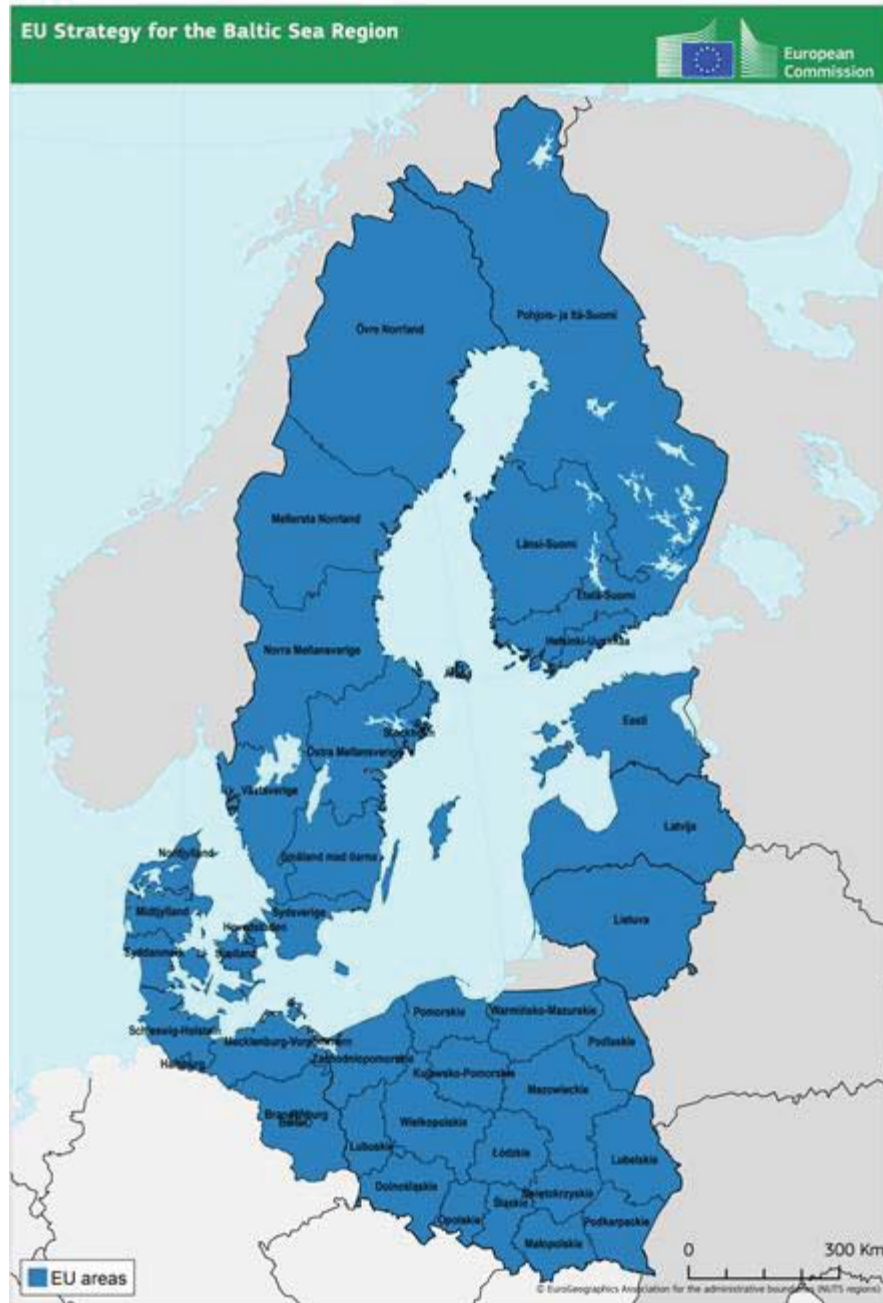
EU Strategy for the Baltic Sea Region

European Commission

Övre Norrland

Pohjois- ja Itä-Suomi

Mellersta Norrland

Länsi-Suomi

Etelä-Suomi

Helsinki-Uusimaa

Norra Mellansverige

Åland

Stockholm

Östra Mellansverige

Eesti

Västsverige

Latvija

Småland med öarna

Nordjylland

Midtjylland

Sydsverige

Hovedstaden

Lietuva

Syddanmark

Sjælland

Schleswig-Holstein

Mecklenburg-Vorpommern

Pomorskie

Warmińsko-Mazurskie

Hamburg

Zachodniopomorskie

Podlaskie

Kujawsko-Pomorskie

Mazowieckie

Brandenburg

Berlin

Wielkopolskie

Lubuskie

Łódzkie

Lubelskie

Dolnośląskie

Świętokrzyskie

Opolskie

Śląskie

Podkarpackie

Małopolskie

0

300 Km

EU areas

© EuroGeographics Association for the administrative boundaries (NUTS regions)